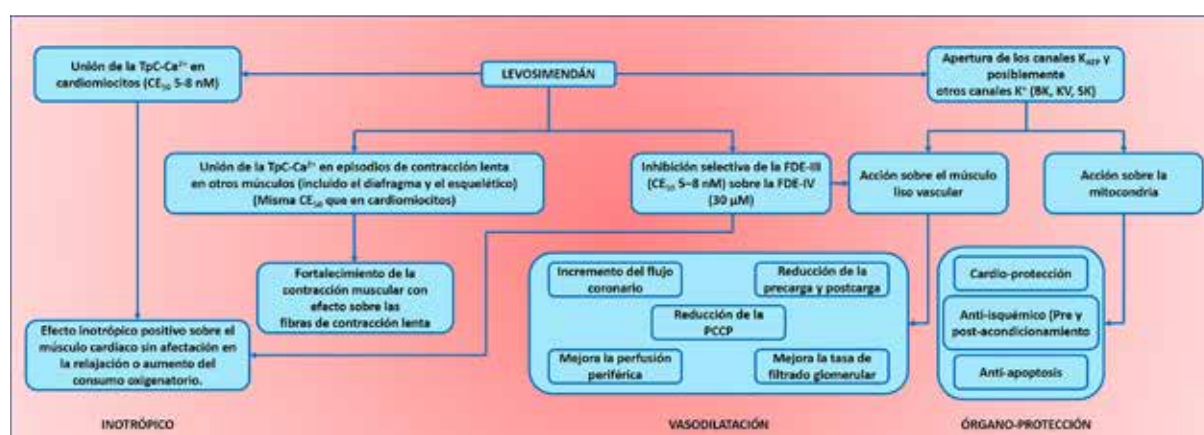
LEVOSIMENDÁN

Unión de la TpC-Ca$^{2+}$ en cardiomiocitos (CE$_{50}$ 5-8 nM)

Apertura de los canales K$_{ATP}$ y posiblemente otros canales K$^{+}$ (BK, KV, SK)

Unión de la TpC-Ca$^{2+}$ en episodios de contracción lenta en otros músculos (incluido el diafragma y el esquelético) (Misma CE$_{50}$ que en cardiomiocitos)

Inhibición selectiva de la FDE-III (CE$_{50}$ 5-8 nM) sobre la FDE-IV (30 μM)

Acción sobre el músculo liso vascular

Acción sobre la mitocondria

Fortalecimiento de la contracción muscular con efecto sobre las fibras de contracción lenta

Efecto inotrópico positivo sobre el músculo cardíaco sin afectación en la relajación o aumento del consumo oxigenatorio.

Incremento del flujo coronario

Reducción de la precarga y postcarga

Reducción de la PCCP

Mejora la perfusión periférica

Mejora la tasa de filtrado glomerular

Cardio-protección

Anti-isquémico (Pre y post-acondicionamiento

Anti-apoptosis

INOTRÓPICO

VASODILATACIÓN

ÓRGANO-PROTECCIÓN